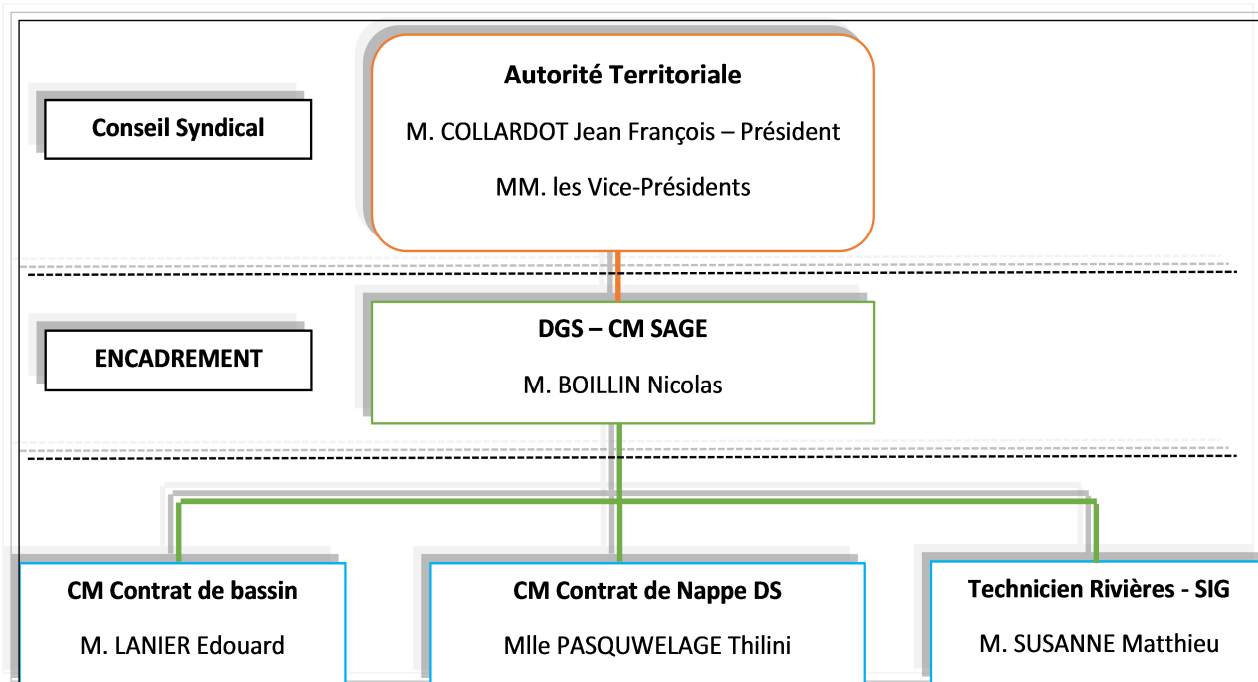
Conseil Syndical

Autorité Territoriale

M. COLLARDOT Jean François – Président

MM. les Vice-Présidents

ENCADREMENT

DGS – CM SAGE

M. BOILLIN Nicolas

CM Contrat de bassin

M. LANIER Edouard

CM Contrat de Nappe DS

Mlle PASQUWELAGE Thilini

Technicien Rivières - SIG

M. SUSANNE Matthieu